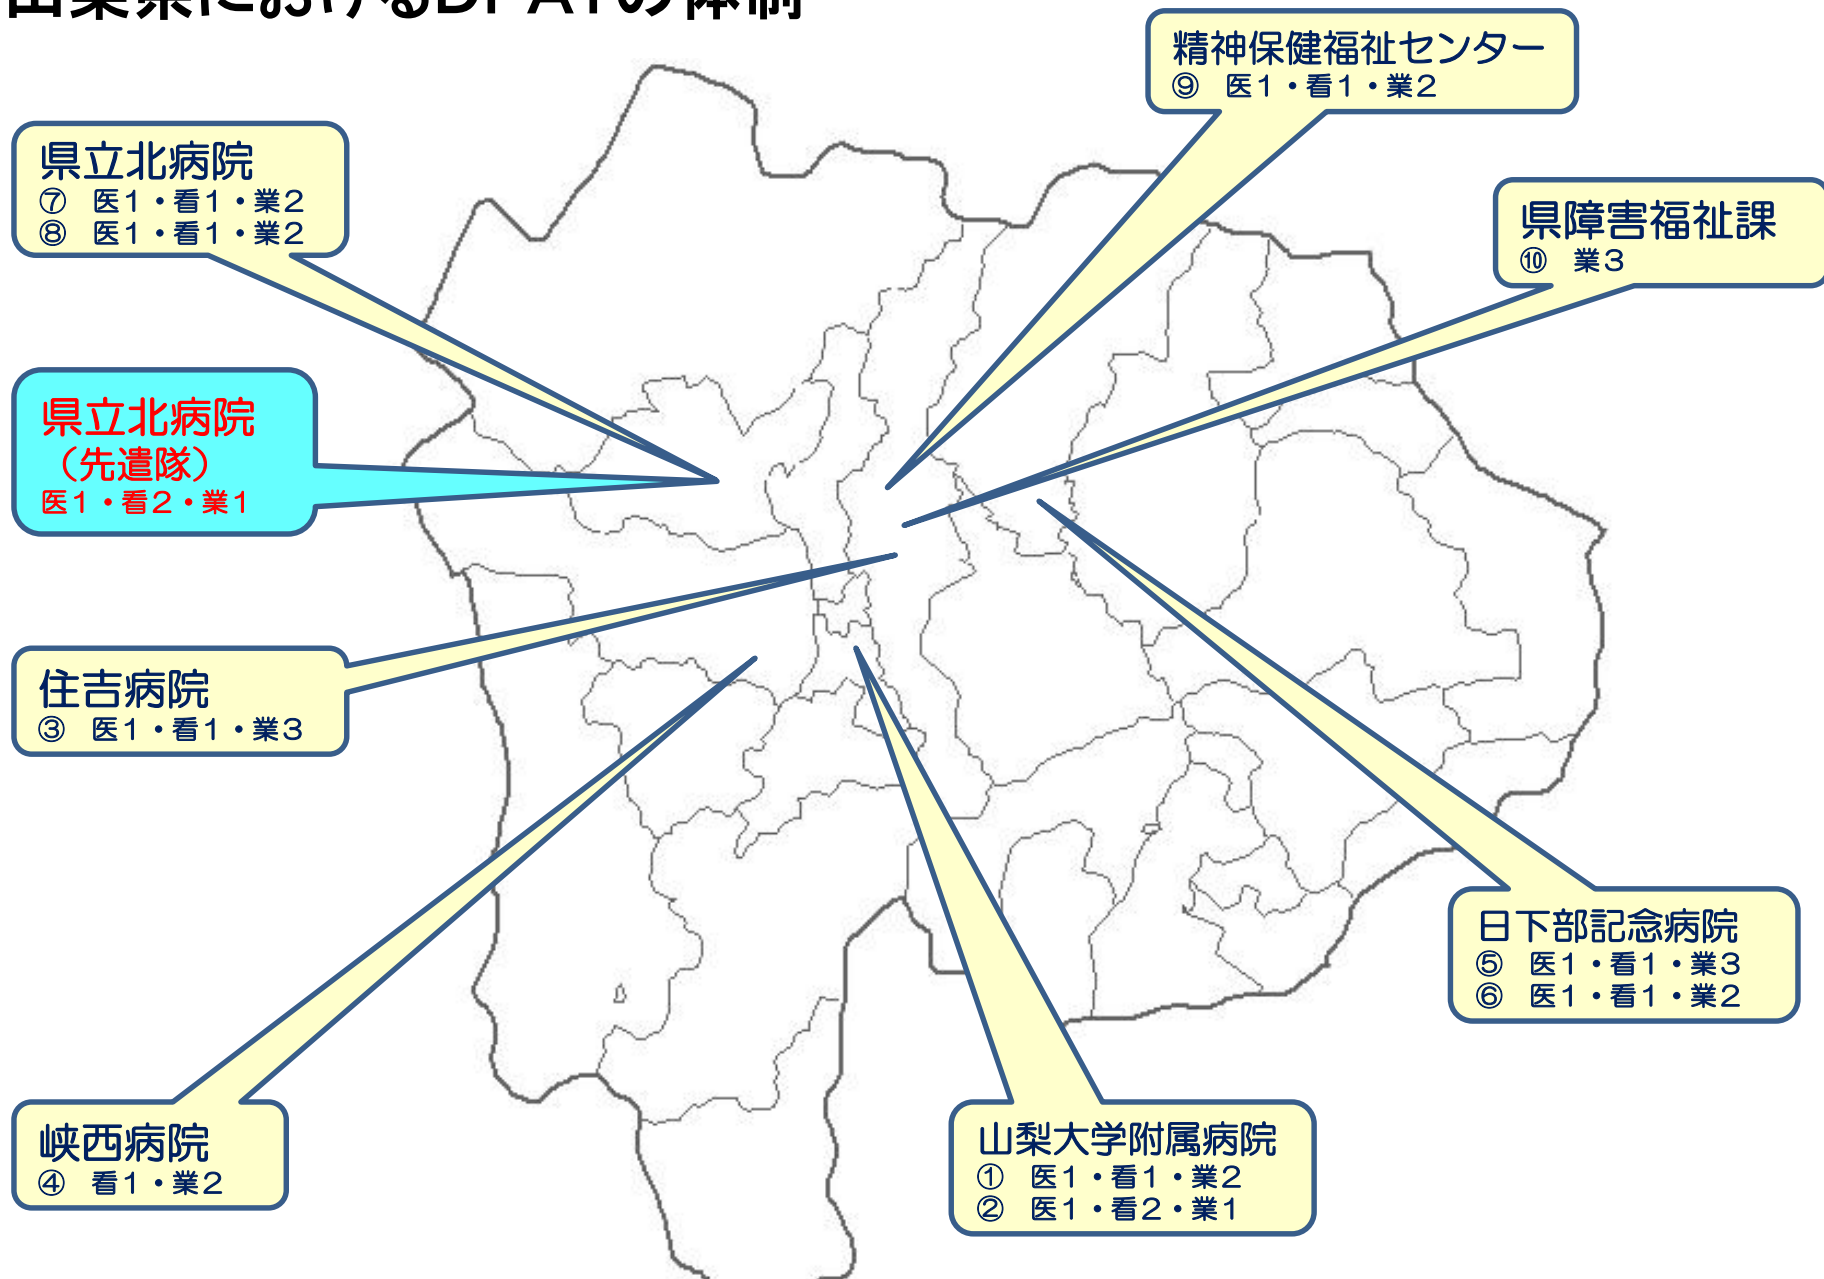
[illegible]

精神保健福祉センター
⑨ 医1・看1・業2

県立北病院
⑦ 医1・看1・業2
⑧ 医1・看1・業2

県障害福祉課
⑩ 業3

県立北病院
（先遣隊）
医1・看2・業1

住吉病院
③ 医1・看1・業3

日下部記念病院
⑤ 医1・看1・業3
⑥ 医1・看1・業2

峡西病院
④ 看1・業2

山梨大学附属病院
① 医1・看1・業2
② 医1・看2・業1